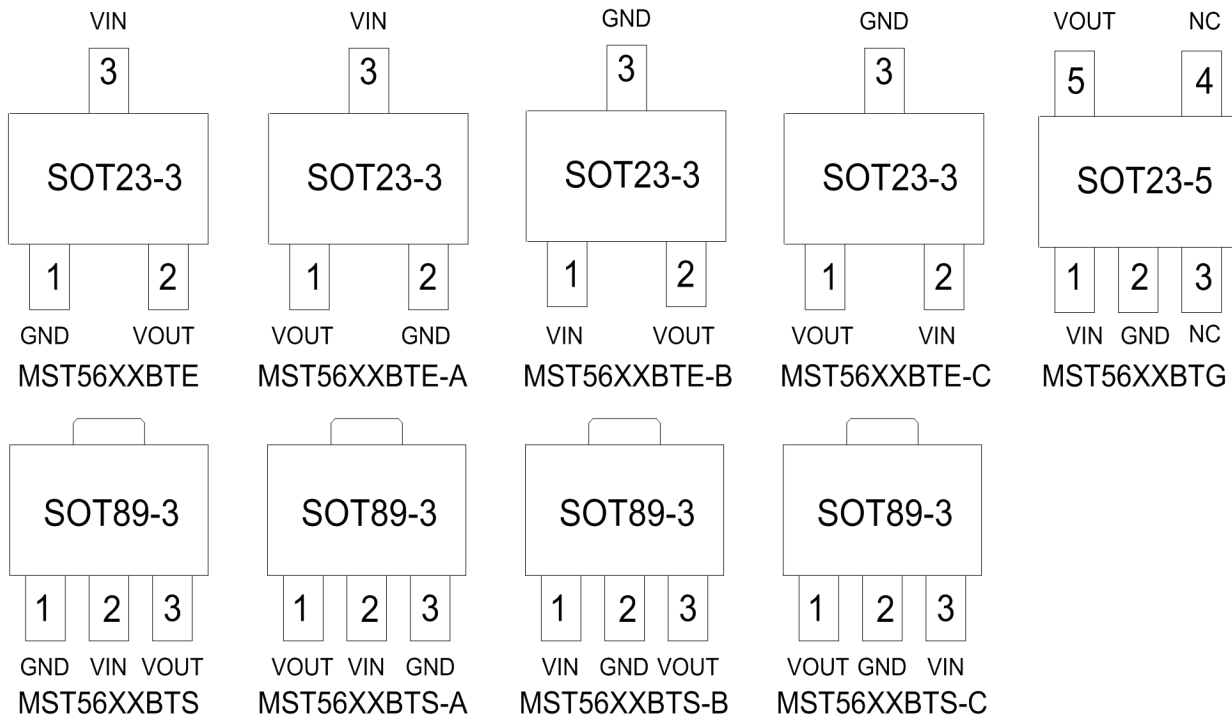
VIN
3
SOT23-3
1 2
GND VOUT
MST56XXBTE

VIN
3
SOT23-3
1 2
VOUT GND
MST56XXBTE-A

GND
3
SOT23-3
1 2
VIN VOUT
MST56XXBTE-B

GND
3
SOT23-3
1 2
VOUT VIN
MST56XXBTE-C

VOUT NC
5 4
SOT23-5
1 2 3
VIN GND NC
MST56XXBTG

SOT89-3
1 2 3
GND VIN VOUT
MST56XXBTS

SOT89-3
1 2 3
VOUT VIN GND
MST56XXBTS-A

SOT89-3
1 2 3
VIN GND VOUT
MST56XXBTS-B

SOT89-3
1 2 3
VOUT GND VIN
MST56XXBTS-C